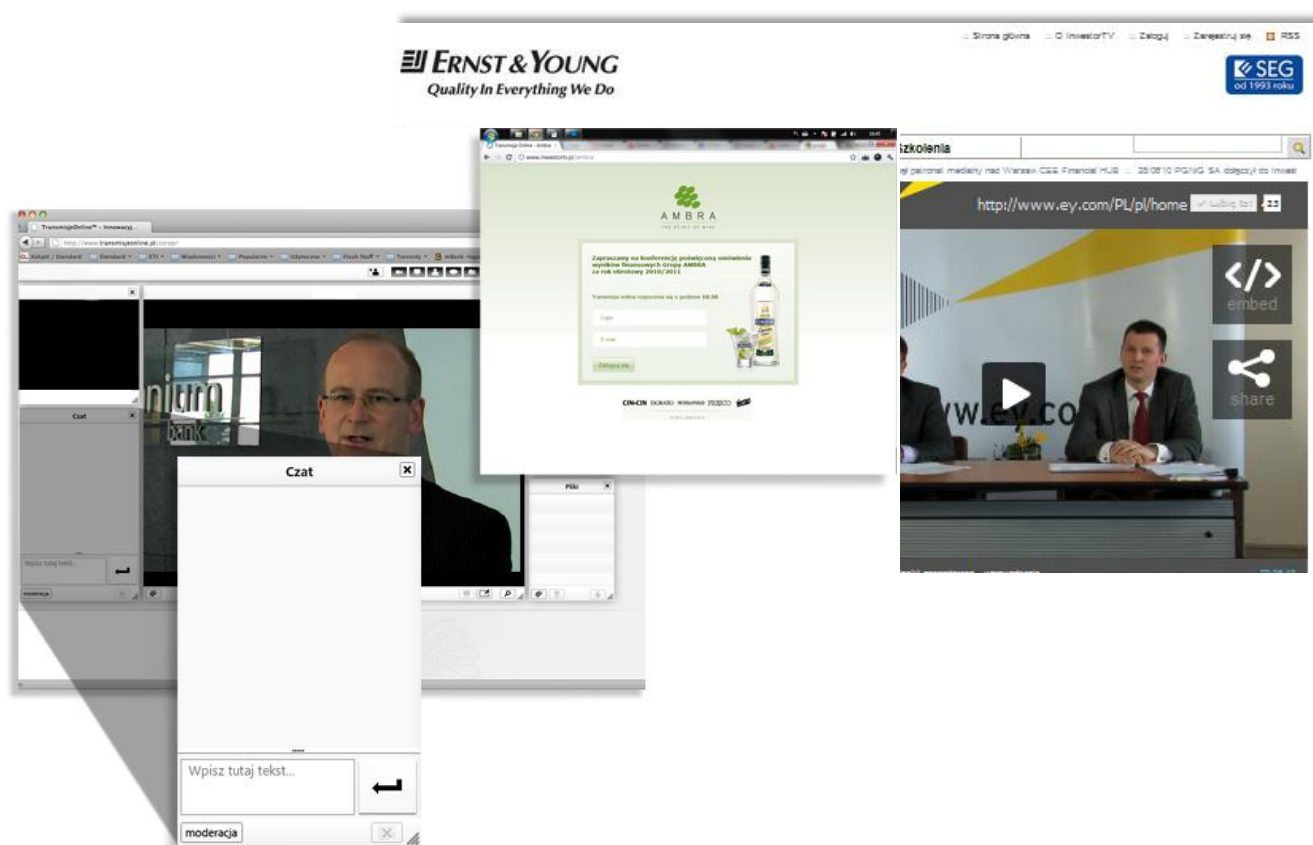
ERNST & YOUNG
Quality In Everything We Do

:: Strona główna :: O InvestorTV :: Zaloguj :: Zarejestruj się RSS

SEG
od 1993 roku

Szkolenia

ął patronat medialny nad Warsaw CEE Financial HUB :: 28/08/10 PGNiG SA dołączył do Inwest

http://www.ey.com/PL/pl/home Lubię to! 23

embed

share

TransmisjeOnline™ – Innowacyj...

http://www.transmisjeonline.pl/

Czat

Wpisz tutaj tekst...

moderacja

Pliki

Czat

Wpisz tutaj tekst...

moderacja

Transmisja Online - Ambra

www.investortv.pl/ambra

AMBRA

Zapraszamy na konferencję poświęconą omówieniu wyników finansowych Grupy AMBRA za rok obrotowy 2010/2011

Transmisja online rozpocznie się o godzinie 10.30

Login

E-mail

Zaloguj się

CIN-CIN DORATO